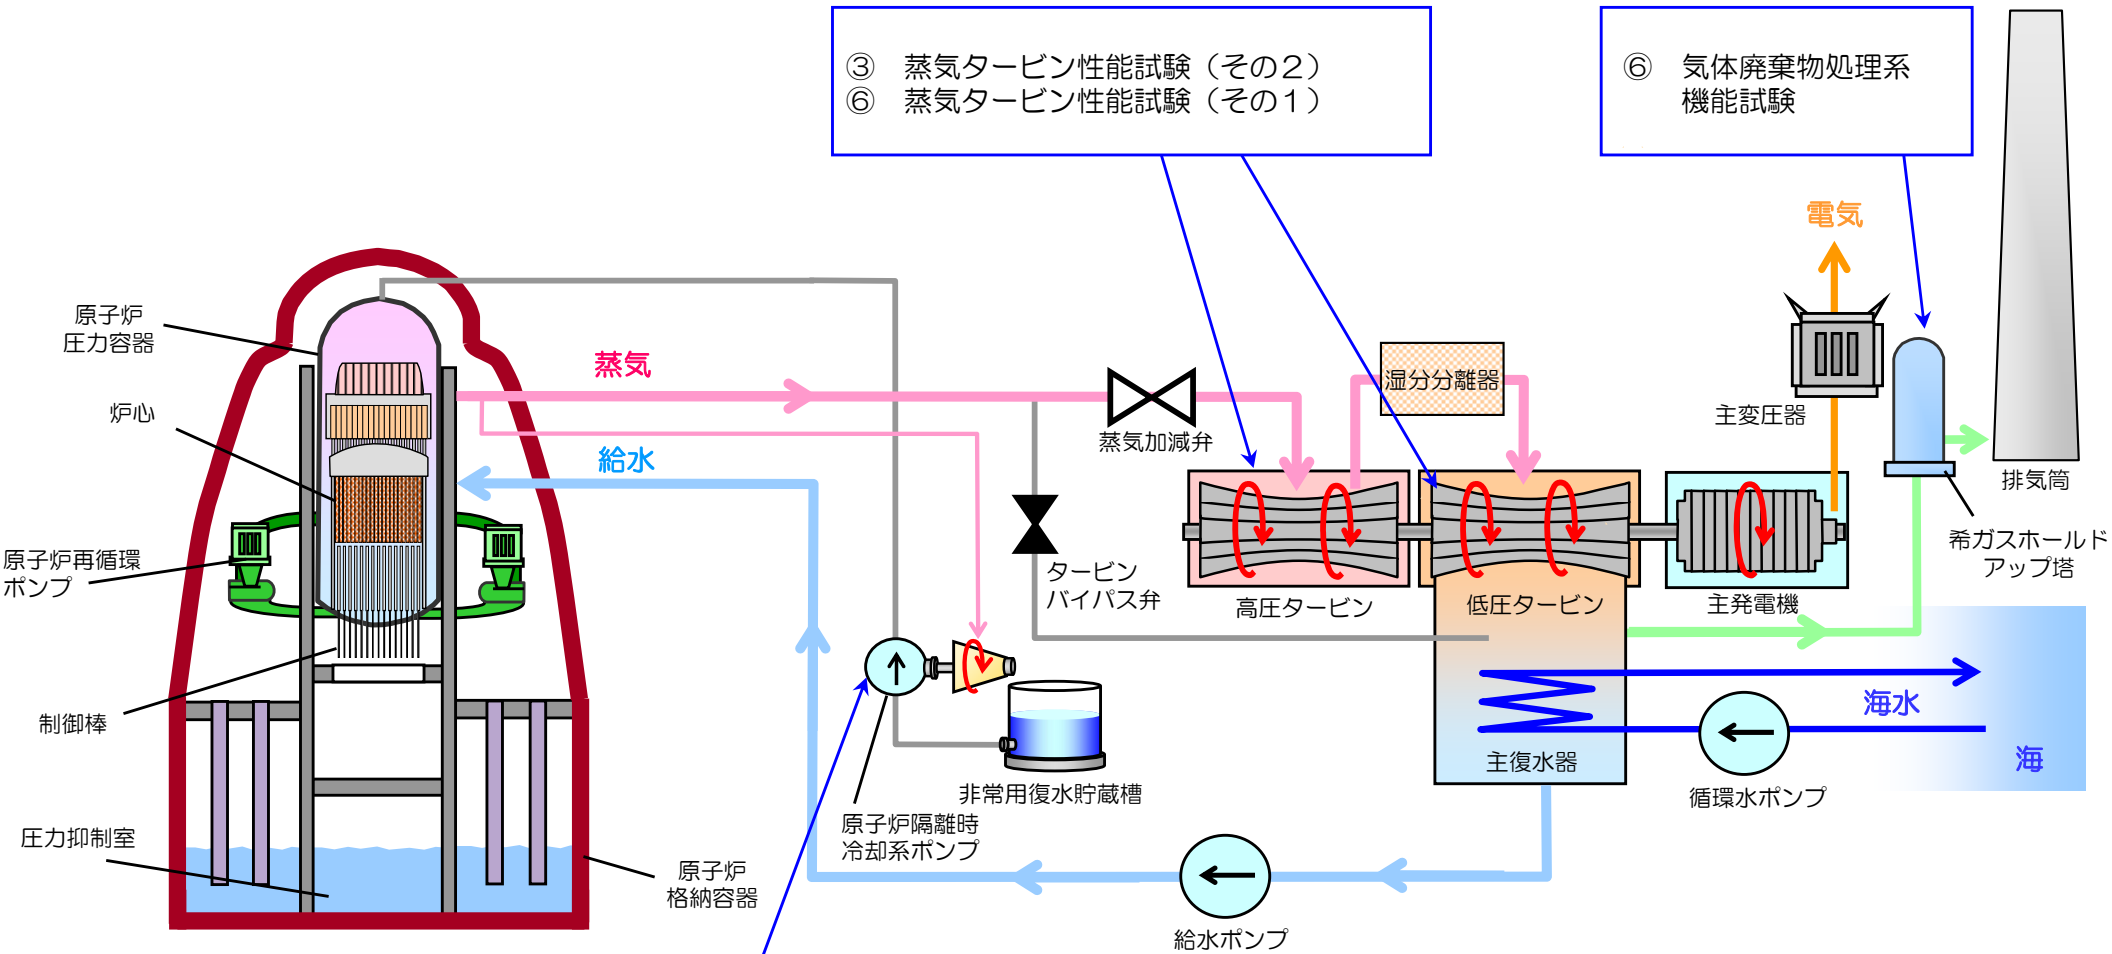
③　蒸気タービン性能試験（その２）
⑥　蒸気タービン性能試験（その１）

⑥　気体廃棄物処理系
機能試験

電気

原子炉
圧力容器

炉心

蒸気

給水

蒸気加減弁

湿分分離器

主変圧器

排気筒

希ガスホールド
アップ塔

原子炉再循環
ポンプ

タービン
バイパス弁

高圧タービン

低圧タービン

主発電機

海水

海

制御棒

主復水器

循環水ポンプ

非常用復水貯蔵槽

原子炉隔離時
冷却系ポンプ

圧力抑制室

原子炉
格納容器

給水ポンプ